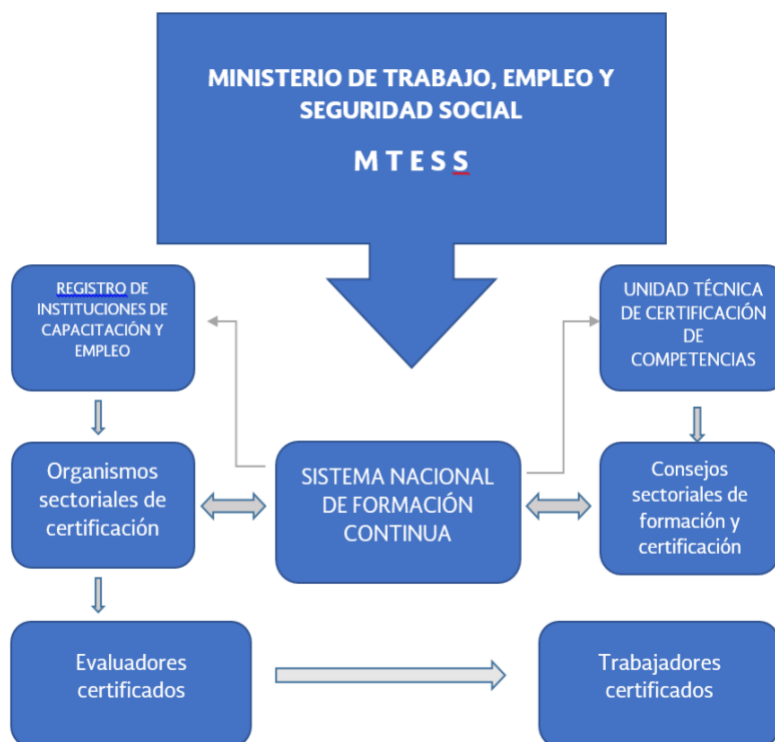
MINISTERIO DE TRABAJO, EMPLEO Y SEGURIDAD SOCIAL

M T E S S

REGISTRO DE INSTITUCIONES DE CAPACITACIÓN Y EMPLEO

UNIDAD TÉCNICA DE CERTIFICACIÓN DE COMPETENCIAS

Organismos sectoriales de certificación

SISTEMA NACIONAL DE FORMACIÓN CONTINUA

Consejos sectoriales de formación y certificación

Evaluadores certificados

Trabajadores certificados